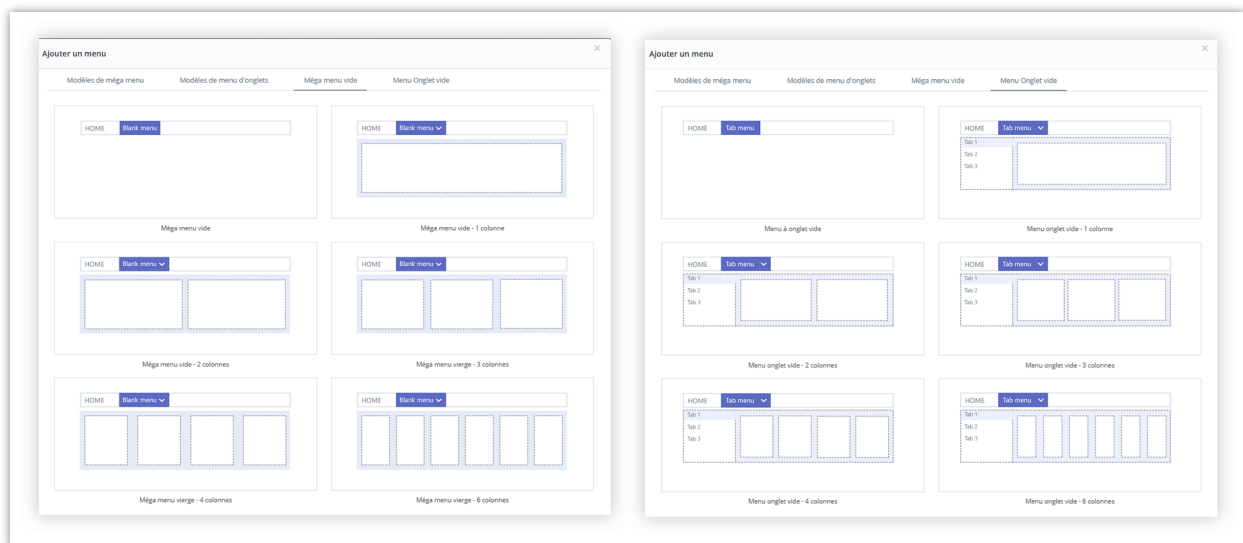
Ajouter un menu

×

Modèles de méga menu | Modèles de menu d'onglets | Méga menu vide | Menu Onglet vide

HOME Blank menu

Méga menu vide

HOME Blank menu

Méga menu vide - 1 colonne

HOME Blank menu

Méga menu vide - 2 colonnes

HOME Blank menu

Méga menu vierge - 3 colonnes

HOME Blank menu

Méga menu vierge - 4 colonnes

HOME Blank menu

Méga menu vierge - 6 colonnes

Ajouter un menu

×

Modèles de méga menu | Modèles de menu d'onglets | Méga menu vide | Menu Onglet vide

HOME Tab menu

Menu à onglet vide

HOME Tab menu

Tab 1
Tab 2
Tab 3

Menu onglet vide - 1 colonne

HOME Tab menu

Tab 1
Tab 2
Tab 3

Menu onglet vide - 2 colonnes

HOME Tab menu

Tab 1
Tab 2
Tab 3

Menu onglet vide - 3 colonnes

HOME Tab menu

Tab 1
Tab 2
Tab 3

Menu onglet vide - 4 colonnes

HOME Tab menu

Tab 1
Tab 2
Tab 3

Menu onglet vide - 6 colonnes